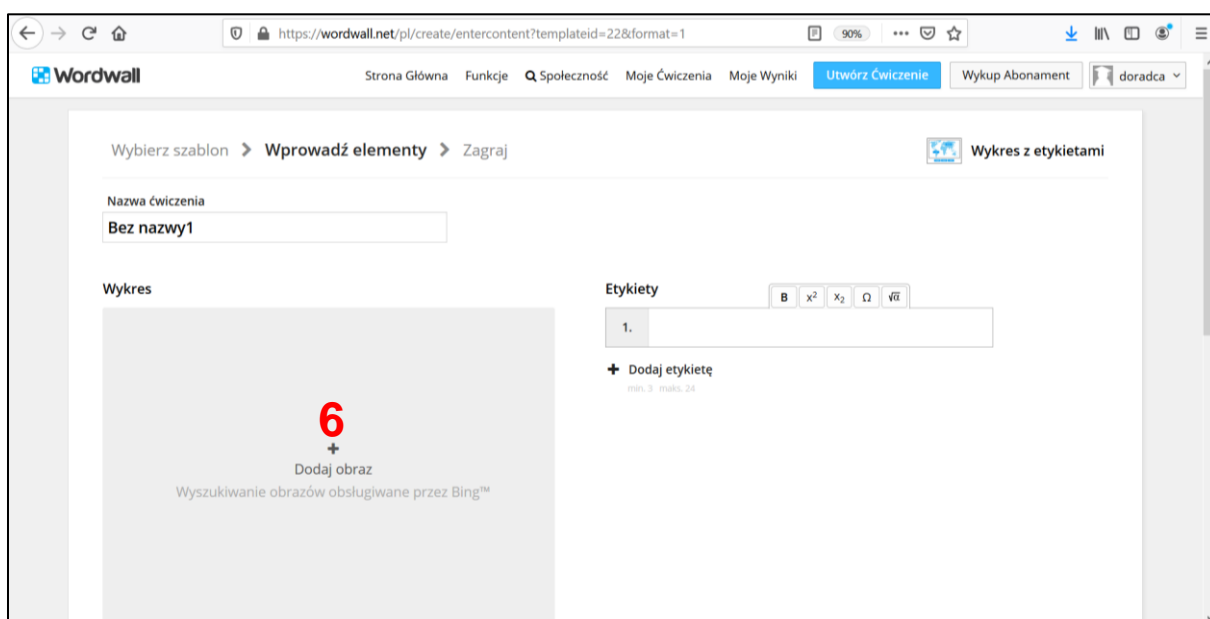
https://wordwall.net/pl/create/entercontent?templateid=22&format=1

90%

Wordwall

Strona Główna Funkcje Społeczność Moje Ćwiczenia Moje Wyniki Utwórz Ćwiczenie Wykup Abonament doradca

Wybierz szablon > Wprowadź elementy > Zagraj

Wykres z etykietami

Nazwa ćwiczenia

Bez nazwy1

Wykres

Etykiety

B $x^2$ $x_2$ Ω $\sqrt{\alpha}$

1.

+ Dodaj etykietę

min. 3 maks. 24

6

+

Dodaj obraz

Wyszukiwanie obrazów obsługiwane przez Bing™